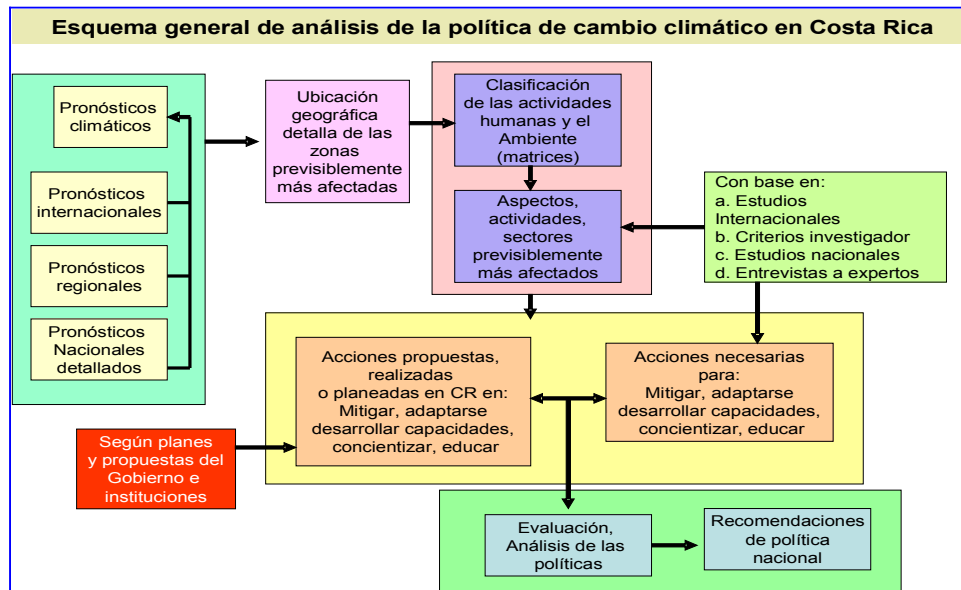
Esquema general de análisis de la política de cambio climático en Costa Rica

Pronósticos climáticos

Pronósticos internacionales

Pronósticos regionales

Pronósticos Nacionales detallados

Ubicación geográfica detalla de las zonas previsiblemente más afectadas

Clasificación de las actividades humanas y el Ambiente (matrices)

Aspectos, actividades, sectores previsiblemente más afectados

Con base en:
a. Estudios Internacionales
b. Criterios investigador
c. Estudios nacionales
d. Entrevistas a expertos

Acciones propuestas, realizadas o planeadas en CR en: Mitigar, adaptarse desarrollar capacidades, concientizar, educar

Acciones necesarias para: Mitigar, adaptarse desarrollar capacidades, concientizar, educar

Según planes y propuestas del Gobierno e instituciones

Evaluación, Análisis de las políticas

Recomendaciones de política nacional